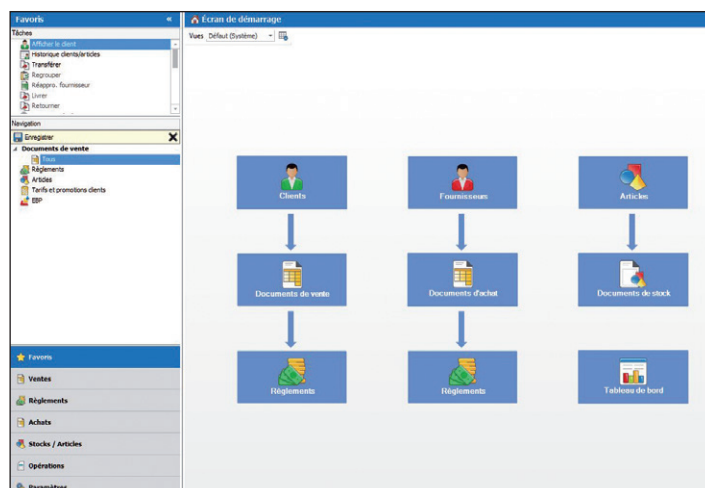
Favoris «
Tâches
Afficher le client
Historique clients/articles
Transférer
Regrouper
Réappro. fournisseur
Livrer
Retourner
Navigation
Enregistrer
Documents de vente
Tous
Règlements
Articles
Tarifs et promotions clients
EBP
Favoris
Ventes
Règlements
Achats
Stocks / Articles
Opérations
Paramètres

Écran de démarrage
Vues Défaut (Système)

Clients
Fournisseurs
Articles
Documents de vente
Documents d'achat
Documents de stock
Règlements
Règlements
Tableau de bord